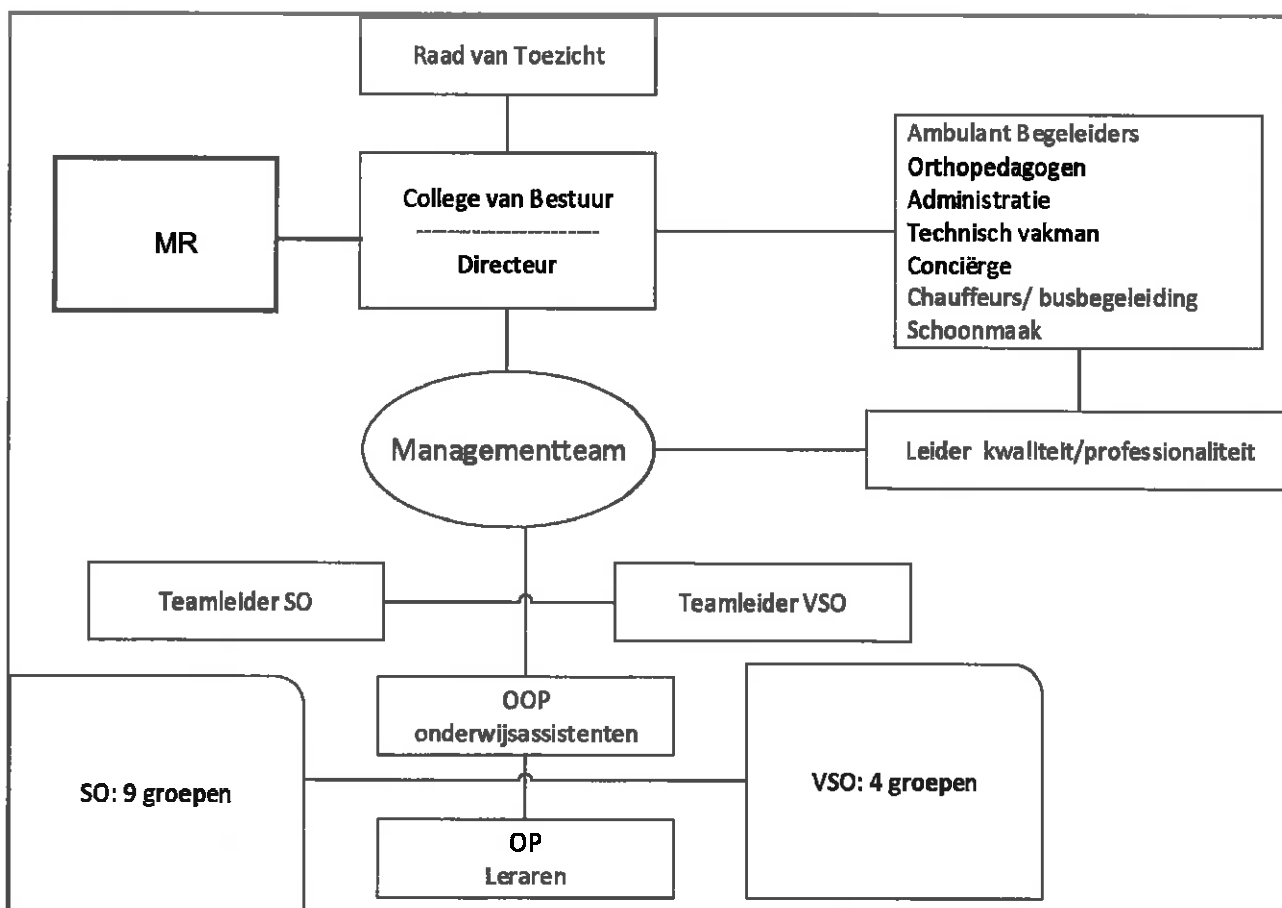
Raad van Toezicht

MR

College van Bestuur

Directeur

Ambulant Begeleiders
Orthopedagogen
Administratie
Technisch vakman
Conciërge
Chauffeurs/ busbegeleiding
Schoonmaak

Managementteam

Leider kwaliteit/professionaliteit

Teamleider SO

Teamleider VSO

OOP
onderwijsassistenten

SO: 9 groepen

VSO: 4 groepen

OP
Leraren